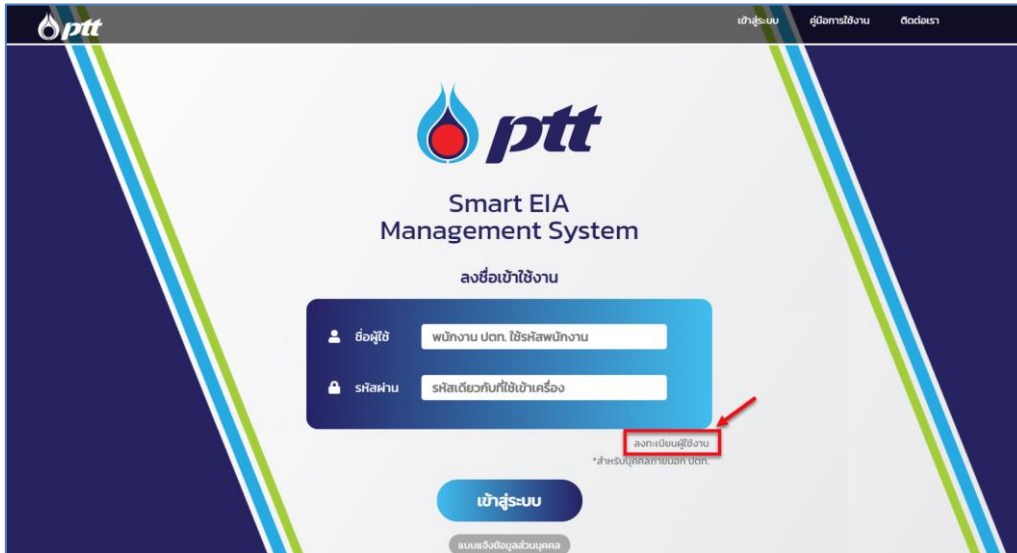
ptt

เข้าสู่ระบบ คู่มือการใช้งาน ติดต่อเรา

ptt

Smart EIA Management System

ลงชื่อเข้าใช้งาน

ชื่อผู้ใช้ พนักงาน ปตท. ใช้รหัสพนักงาน

รหัสผ่าน รหัสเดียวกับที่ใช้เข้าเครื่อง

ลงทะเบียนผู้ใช้งาน

*สำหรับบุคคลภายนอก ปตท.

เข้าสู่ระบบ

แบบแจ้งข้อมูลส่วนบุคคล